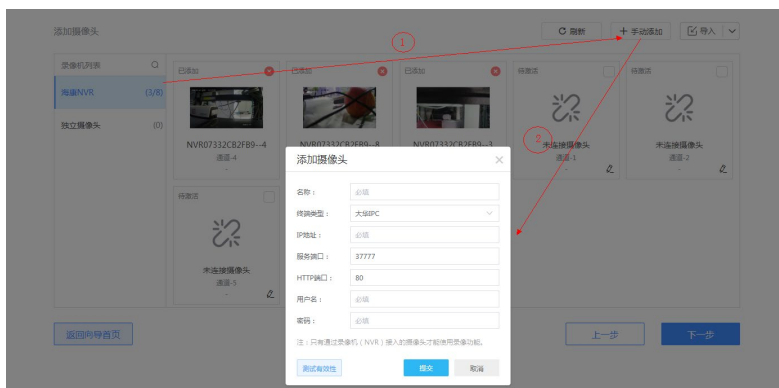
添加摄像头

刷新

+ 手动添加

导入

1

录像机列表

海康NVR (3/8)

独立摄像头 (0)

已添加

NVR07332CB2FB9--4

通道-4

已添加

NVR07332CB2FB9--8

已添加

NVR07332CB2FB9--3

待激活

2

未连接摄像头

通道-1

待激活

未连接摄像头

通道-2

待激活

未连接摄像头

通道-5

添加摄像头

名称： 必填

终端类型： 大华IPC

IP地址： 必填

服务端口： 37777

HTTP端口： 80

用户名： 必填

密码： 必填

注：只有通过录像机（NVR）接入的摄像头才能使用录像功能。

测试有效性

提交

取消

返回向导首页

上一步

下一步